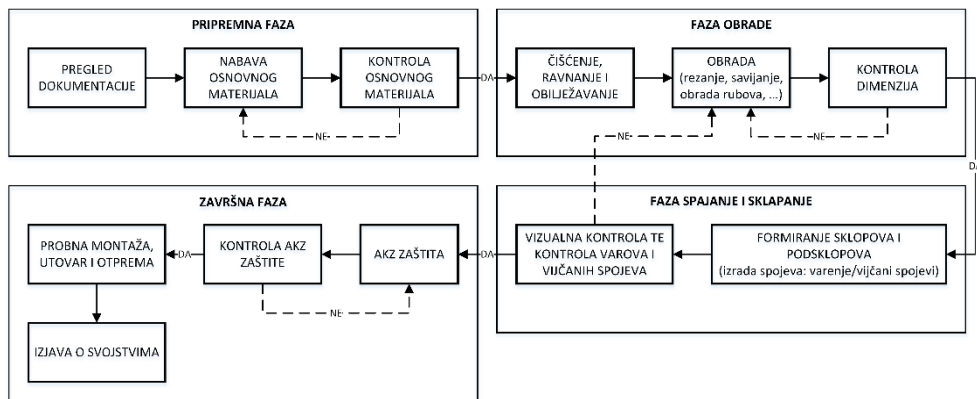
PRIPREMNA FAZA

PREGLED DOKUMENTACIJE

NABAVA OSNOVNOG MATERIJALA

KONTROLA OSNOVNOG MATERIJALA

NE

DA

FAZA OBRADE

ČIŠĆENJE, RAVNANJE I OBILJEŽAVANJE

OBRADA (rezanje, savijanje, obrada rubova, ...)

KONTROLA DIMENZIJA

NE

NE

DA

ZAVRŠNA FAZA

PROBNA MONTAŽA, UTOVAR I OTPREMA

DA

KONTROLA AKZ ZAŠTITE

AKZ ZAŠTITA

NE

IZJAVA O SVOJSTVIMA

DA

FAZA SPAJANJE I SKLAPANJE

VIZUALNA KONTROLA TE KONTROLA VAROVA I VIJČANIH SPOJEVA

FORMIRANJE SKLOPOVA I PODSKLOPOVA (izrada spojeva: varenje/vijčani spojevi)